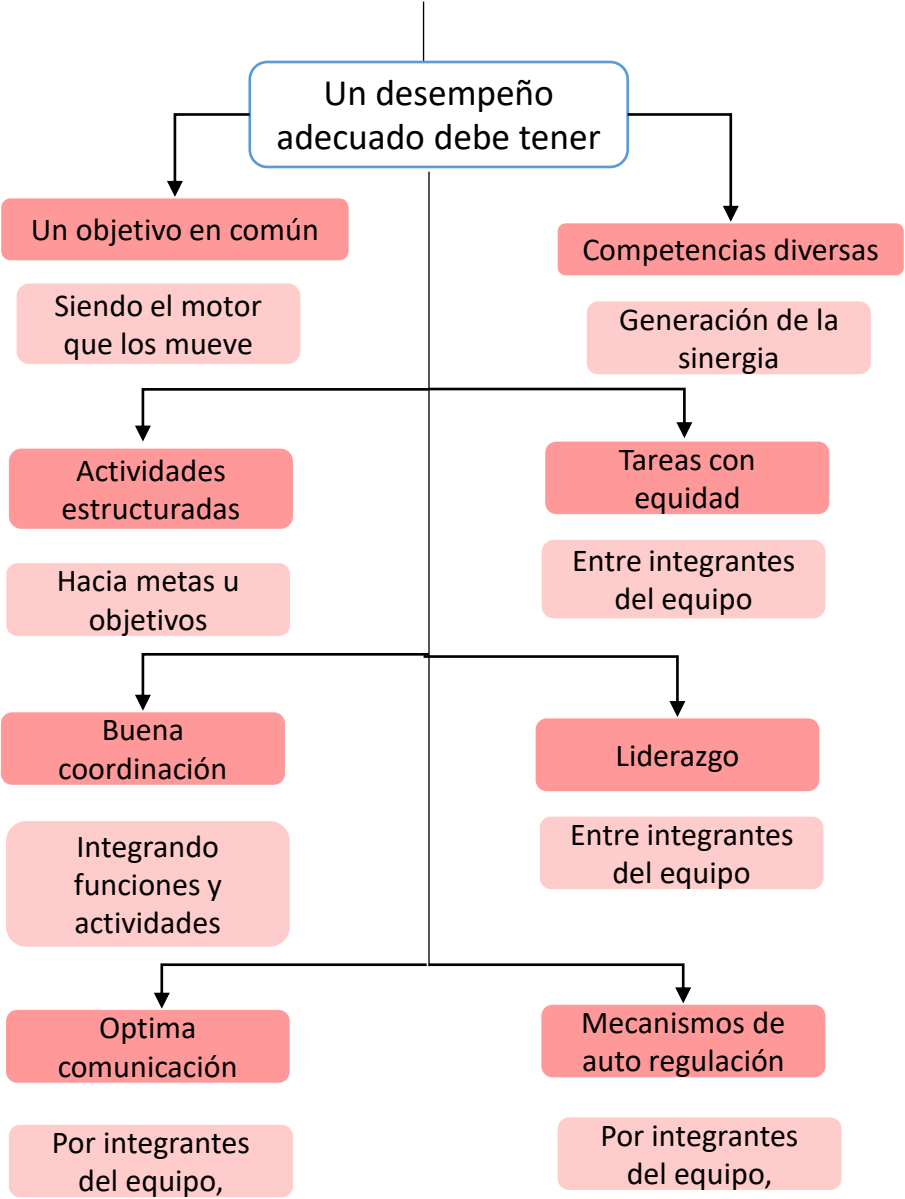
Un desempeño adecuado debe tener

Un objetivo en común

Siendo el motor que los mueve

Competencias diversas

Generación de la sinergia

Actividades estructuradas

Hacia metas u objetivos

Tareas con equidad

Entre integrantes del equipo

Buena coordinación

Integrando funciones y actividades

Liderazgo

Entre integrantes del equipo

Optima comunicación

Por integrantes del equipo,

Mecanismos de auto regulación

Por integrantes del equipo,